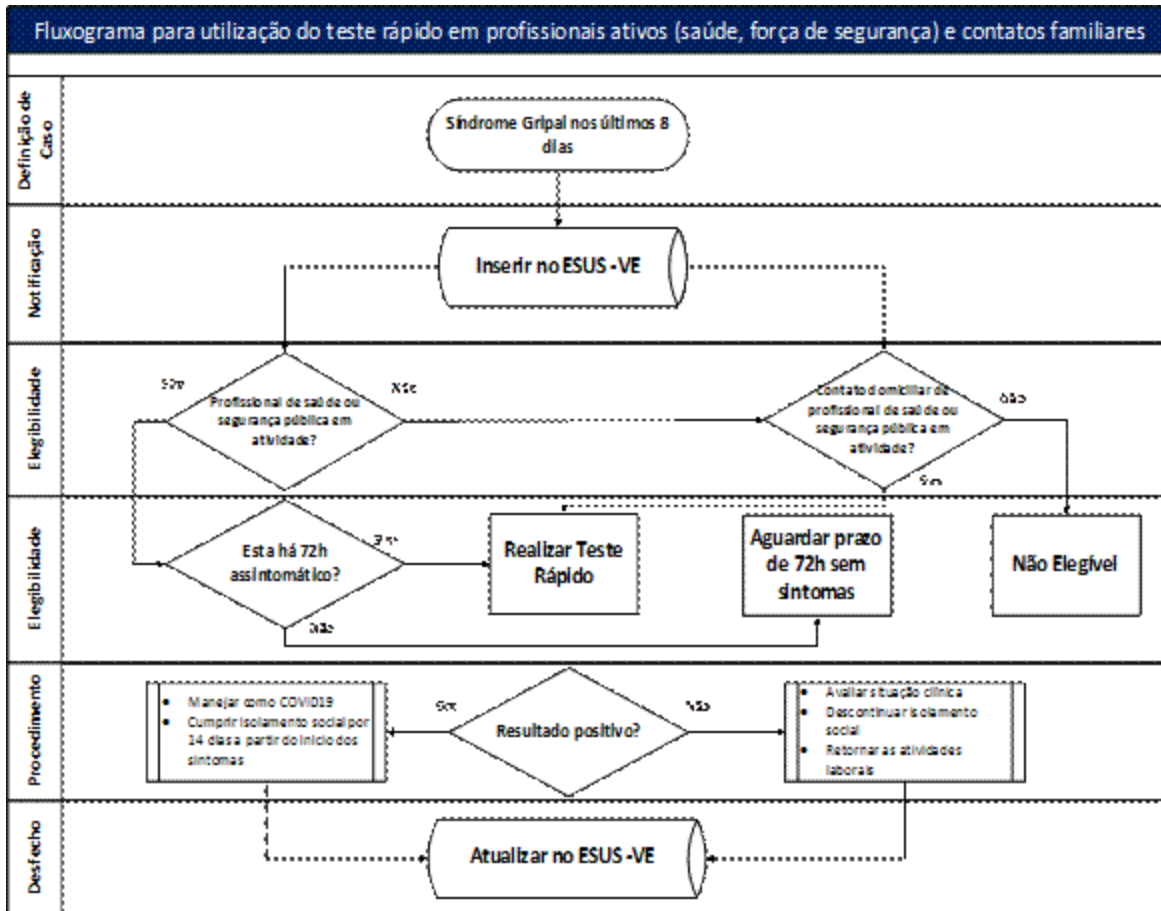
Fluxograma para utilização do teste rápido em profissionais ativos (saúde, força de segurança) e contatos familiares

Definição de Caso

Síndrome Gripal nos últimos 8 dias

Notificação

Inserir no ESUS -VE

Elegibilidade

Sim

Profissional de saúde ou segurança pública em atividade?

Não

Contato domiciliar de profissional de saúde ou segurança pública em atividade?

Não

Sim

Elegibilidade

Esta há 72h assintomático?

Sim

Realizar Teste Rápido

Aguardar prazo de 72h sem sintomas

Não Elegível

Não

Procedimento

• Manejar como COVID19
• Cumprir isolamento social por 14 dias a partir do início dos sintomas

Sim

Resultado positivo?

Não

• Avaliar situação clínica
• Descontinuar isolamento social
• Retornar as atividades laborais

Desfecho

Atualizar no ESUS -VE